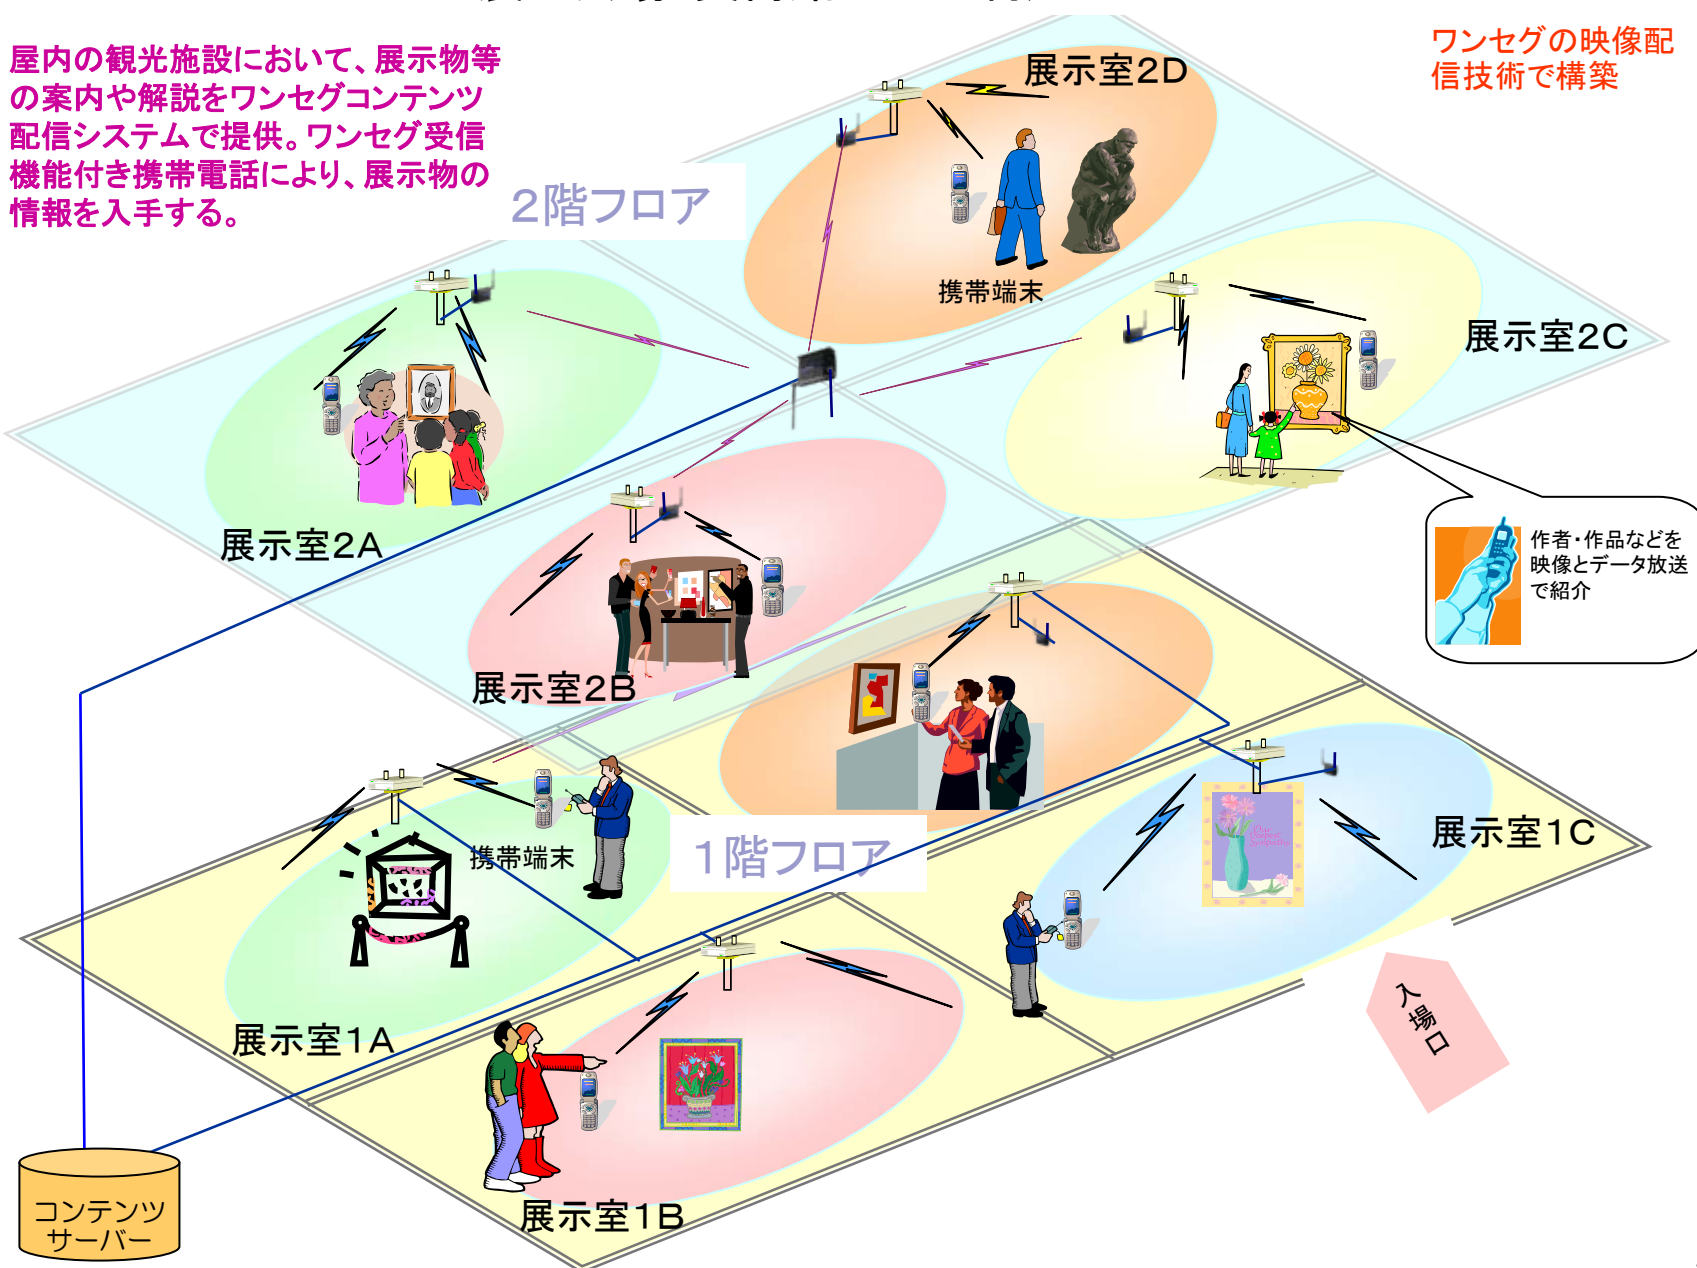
屋内の観光施設において、展示物等の案内や解説をワンセグコンテンツ配信システムで提供。ワンセグ受信機能付き携帯電話により、展示物の情報を入手する。

ワンセグの映像配信技術で構築

2階フロア

展示室2D

携帯端末

展示室2C

展示室2A

展示室2B

作者・作品などを映像とデータ放送で紹介

携帯端末

1階フロア

展示室1C

展示室1A

入場口

展示室1B

コンテンツサーバー